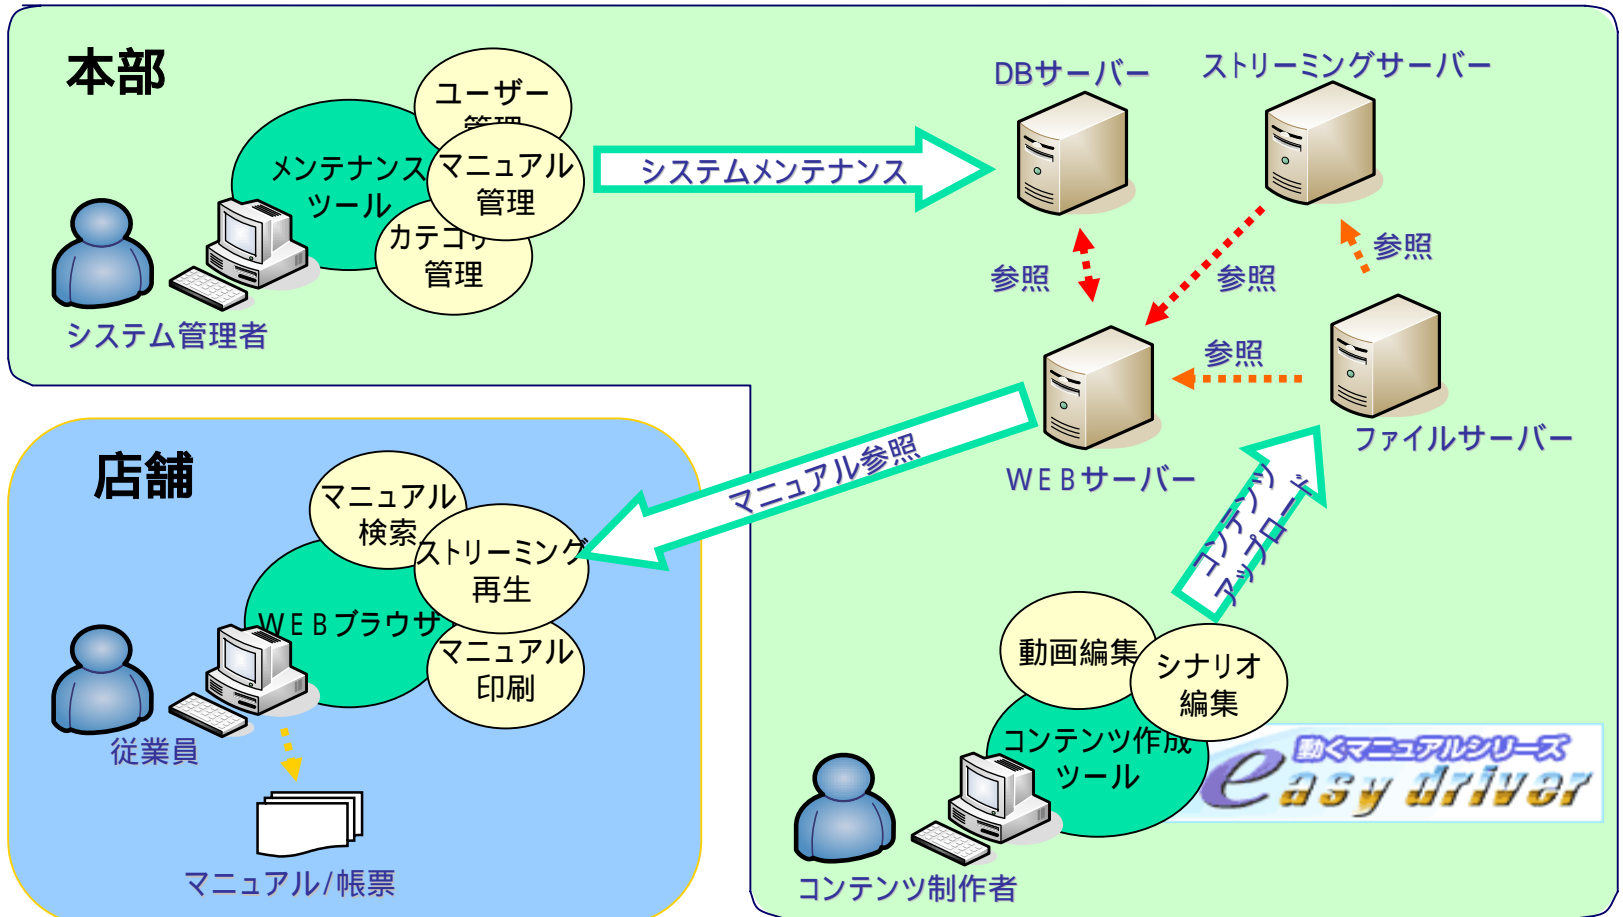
本部

ユーザー管理

メンテナンスツール

マニュアル管理

カテゴリ管理

システム管理者

システムメンテナンス

DBサーバー

ストリーミングサーバー

参照

参照

参照

参照

WEBサーバー

ファイルサーバー

店舗

マニュアル検索

ストリーミング再生

WEBブラウザ

マニュアル印刷

従業員

マニュアル/帳票

マニュアル参照

コンテンツアップロード

動画編集

シナリオ編集

コンテンツ作成ツール

コンテンツ制作者

動くマニュアルシリーズ

easy driver